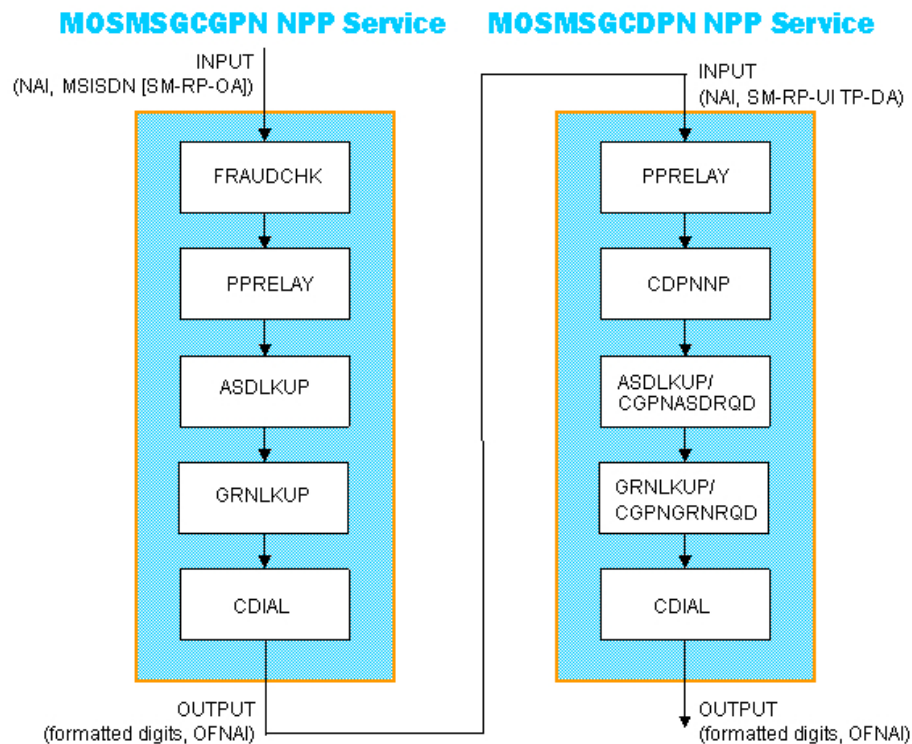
MOSMSGCGPN NPP Service

INPUT
(NAI, MSISDN [SM-RP-OA])

FRAUDCHK

PPRELAY

ASDLKUP

GRNLKUP

CDIAL

OUTPUT
(formatted digits, OFNAI)

MOSMSGCDPN NPP Service

INPUT
(NAI, SM-RP-UI TP-DA)

PPRELAY

CDPNNP

ASDLKUP/
CGPNASDRQD

GRNLKUP/
CGPNGRNRQD

CDIAL

OUTPUT
(formatted digits, OFNAI)